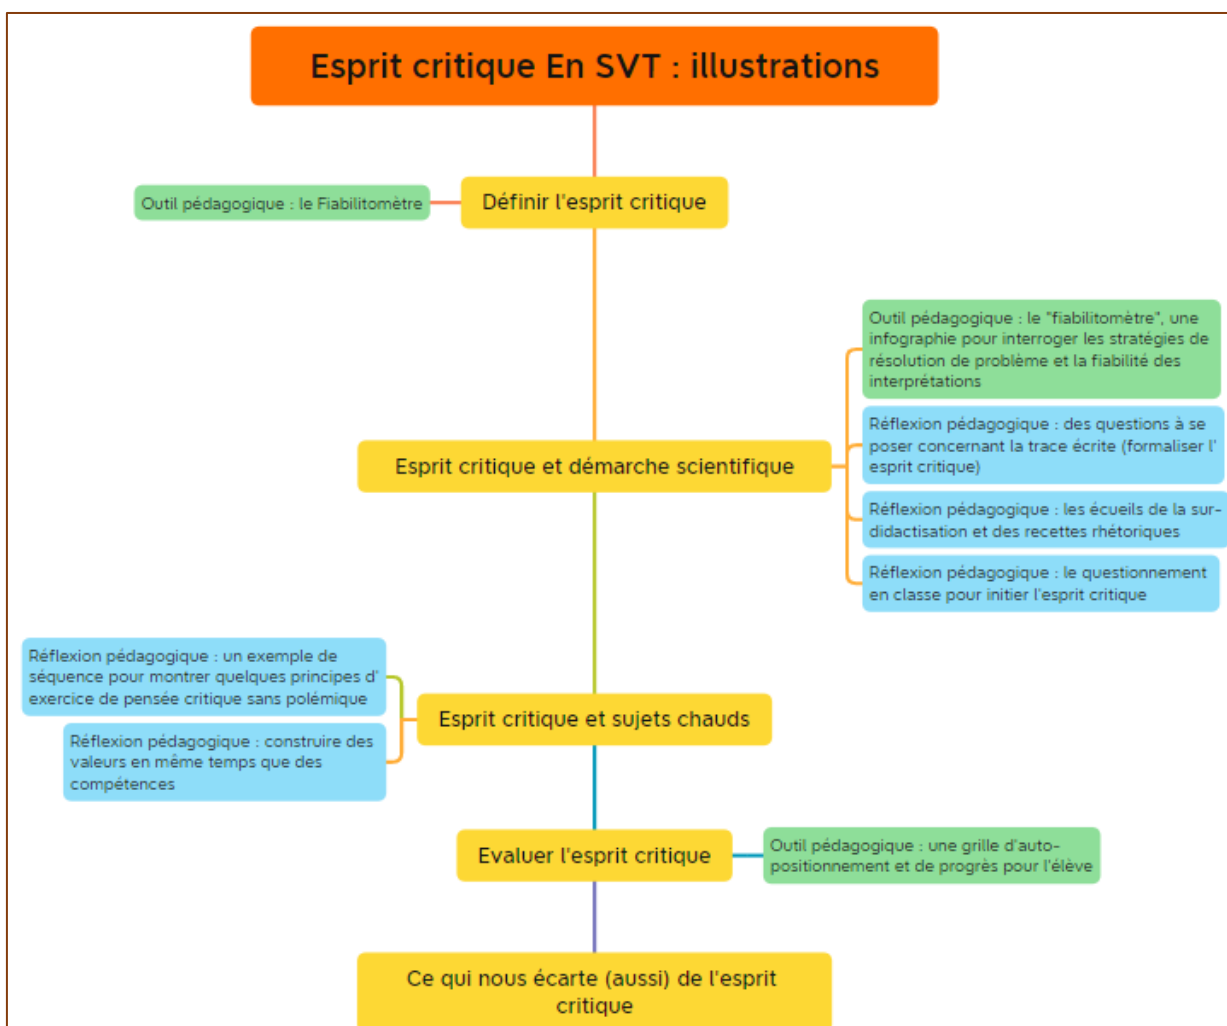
Esprit critique En SVT : illustrations

Outil pédagogique : le Fiabilitomètre

Définir l'esprit critique

Outil pédagogique : le "fiabilitomètre", une infographie pour interroger les stratégies de résolution de problème et la fiabilité des interprétations

Réflexion pédagogique : des questions à se poser concernant la trace écrite (formaliser l' esprit critique)

Esprit critique et démarche scientifique

Réflexion pédagogique : les écueils de la sur-didactisation et des recettes rhétoriques

Réflexion pédagogique : le questionnement en classe pour initier l'esprit critique

Réflexion pédagogique : un exemple de séquence pour montrer quelques principes d' exercice de pensée critique sans polémique

Esprit critique et sujets chauds

Réflexion pédagogique : construire des valeurs en même temps que des compétences

Evaluer l'esprit critique

Outil pédagogique : une grille d'auto-positionnement et de progrès pour l'élève

Ce qui nous écarte (aussi) de l'esprit critique